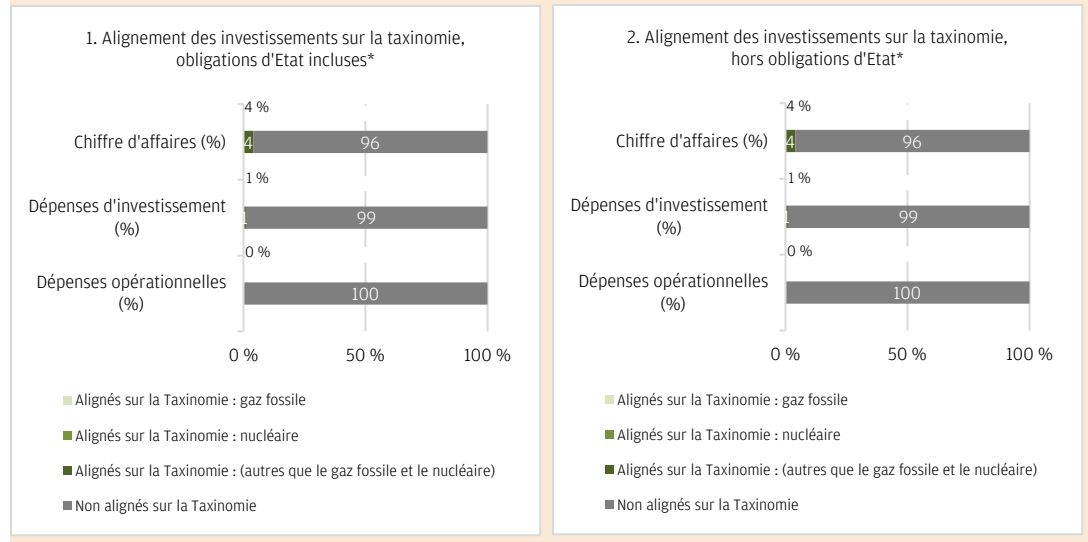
1. Alignement des investissements sur la taxinomie, obligations d'Etat incluses*

4 %

Chiffre d'affaires (%)

4

96

1 %

Dépenses d'investissement (%)

1

99

0 %

Dépenses opérationnelles (%)

100

0 %

50 %

100 %

Alignés sur la Taxinomie : gaz fossile

Alignés sur la Taxinomie : nucléaire

Alignés sur la Taxinomie : (autres que le gaz fossile et le nucléaire)

Non alignés sur la Taxinomie

2. Alignement des investissements sur la taxinomie, hors obligations d'Etat*

4 %

Chiffre d'affaires (%)

4

96

1 %

Dépenses d'investissement (%)

1

99

0 %

Dépenses opérationnelles (%)

100

0 %

50 %

100 %

Alignés sur la Taxinomie : gaz fossile

Alignés sur la Taxinomie : nucléaire

Alignés sur la Taxinomie : (autres que le gaz fossile et le nucléaire)

Non alignés sur la Taxinomie